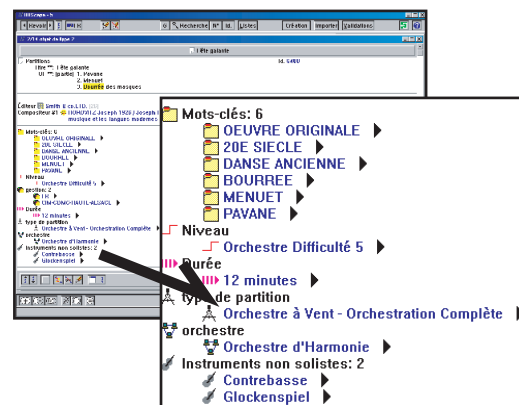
HMScope - h

Revenir | Recherche | N° | Id. | Listes | Création | Importer | Validations

2/14 objet de type 7

L'Ete galante

Partitions Id. 6480
titre L'Ete galante
UI [partie] 1. Pavane
2. Menuet
3. Usurée des masques

Editeur Smith & co.LTD.
Compositeur #1 ... Joseph ...
musique et les langues modernes

Mots-clés: 6
OEUVRE ORIGINALE
20E SIECLE
DANSE ANCIENNE
BOURREE
MENUET
PAVANE
Niveau
Orchestre Difficulté 5
genre: 2
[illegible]
Durée
12 minutes
type de partition
Orchestre à Vent - Orchestration Complète
orchestre
Orchestre d'Harmonie
instruments non solistes: 2
Contrebasse
Glockenspiel

Mots-clés: 6
OEUVRE ORIGINALE
20E SIECLE
DANSE ANCIENNE
BOURREE
MENUET
PAVANE
Niveau
Orchestre Difficulté 5
Durée
12 minutes
type de partition
Orchestre à Vent - Orchestration Complète
orchestre
Orchestre d'Harmonie
Instruments non solistes: 2
Contrebasse
Glockenspiel